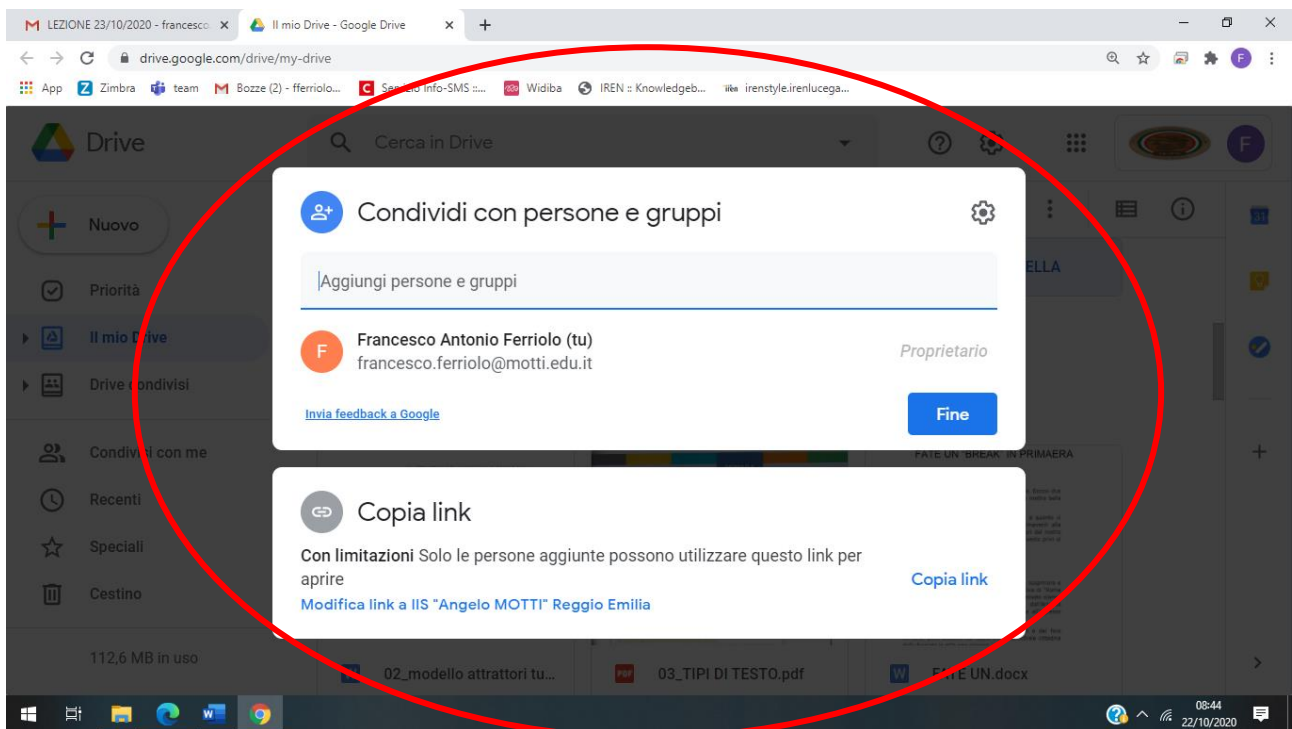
LEZIONE 23/10/2020 - francesco ×
Il mio Drive - Google Drive ×
+

drive.google.com/drive/my-drive

App  Zimbra  team  Bozze (2) - fferriolo...  Servizio Info-SMS ::...  Widiba  IREN :: Knowledgeb...  irenstyle.irenlucega...

Drive
Cerca in Drive

Nuovo
Priorità
Il mio Drive
Drive condivisi
Condivisi con me
Recenti
Speciali
Cestino
112,6 MB in uso

Condividi con persone e gruppi

Aggiungi persone e gruppi

Francesco Antonio Ferriolo (tu)
francesco.ferriolo@motti.edu.it
Proprietario

Invia feedback a Google
Fine

Copia link

Con limitazioni Solo le persone aggiunte possono utilizzare questo link per aprire
Modifica link a IIS "Angelo MOTTI" Reggio Emilia
Copia link

ELLA
FATE UN "BREAK" IN PRIMAERA

02_modello attrattori tu...
03_TIPI DI TESTO.pdf
FATE UN.docx

08:44
22/10/2020